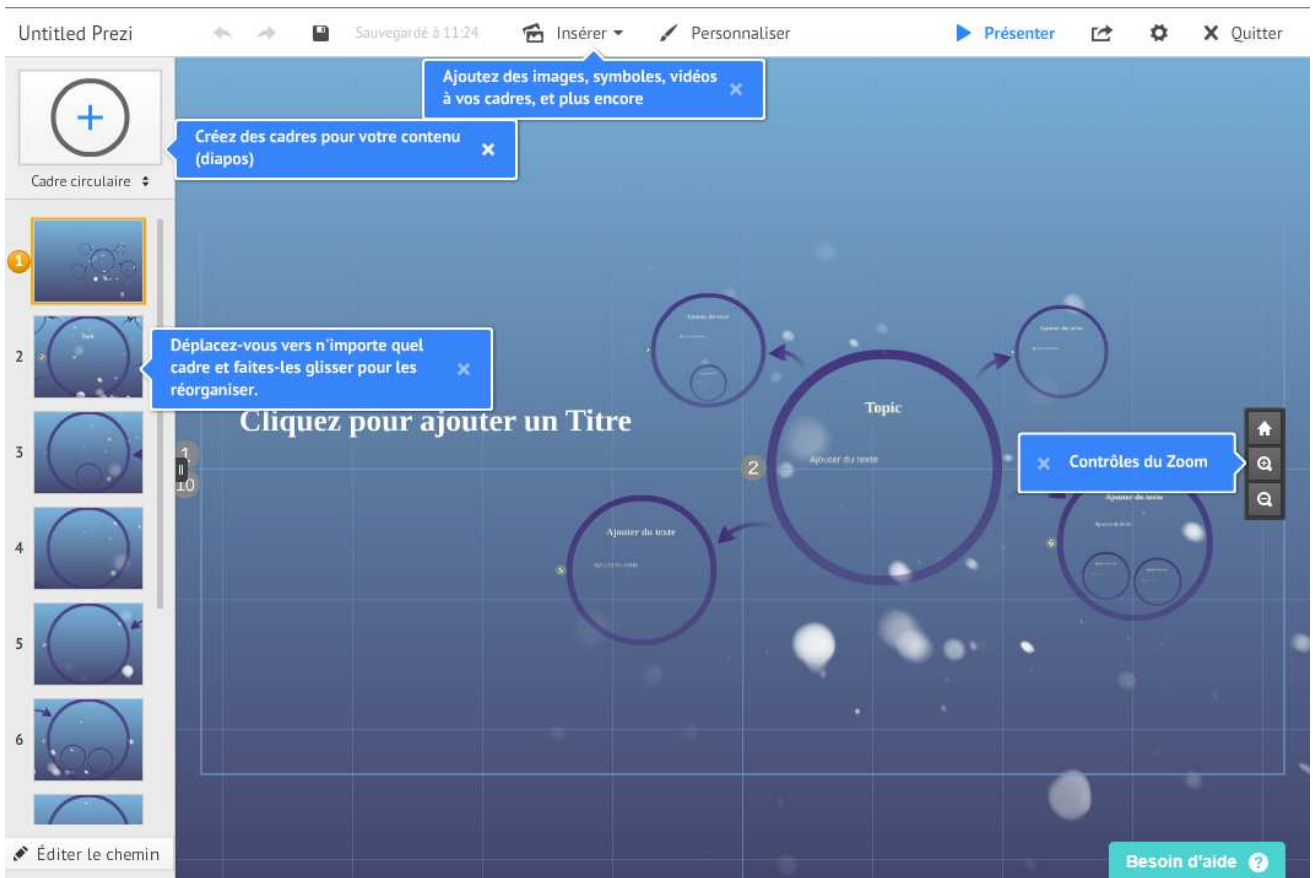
Untitled Prezi

Sauvegardé à 11:24

Insérer

Personnaliser

Présenter

Quitter

Ajoutez des images, symboles, vidéos à vos cadres, et plus encore

Créez des cadres pour votre contenu (diapos)

Cadre circulaire

1

2

Déplacez-vous vers n'importe quel cadre et faites-les glisser pour les réorganiser.

3

4

5

6

Cliquez pour ajouter un Titre

1

10

Ajouter du texte

Ajouter du texte

Topic

2

Ajouter du texte

Ajouter du texte

Ajouter du texte

Contrôles du Zoom

Ajouter du texte

Éditer le chemin

Besoin d'aide